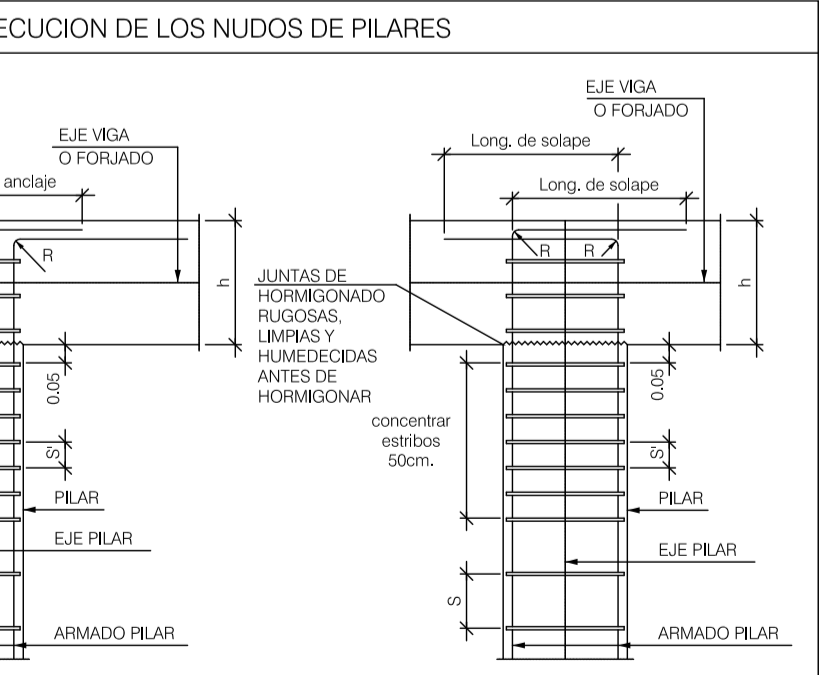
ECUCION DE LOS NUDOS DE PILARES

EJE VIGA
O FORJADO

anclaje

R

h

0.05

S'

PILAR

EJE PILAR

ARMADO PILAR

JUNTAS DE HORMIGONADO RUGOSAS, LIMPIAS Y HUMEDECIDAS ANTES DE HORMIGONAR

concentrar estribos 50cm.

EJE VIGA
O FORJADO

Long. de solape

Long. de solape

R

R

h

0.05

S'

PILAR

EJE PILAR

S

ARMADO PILAR